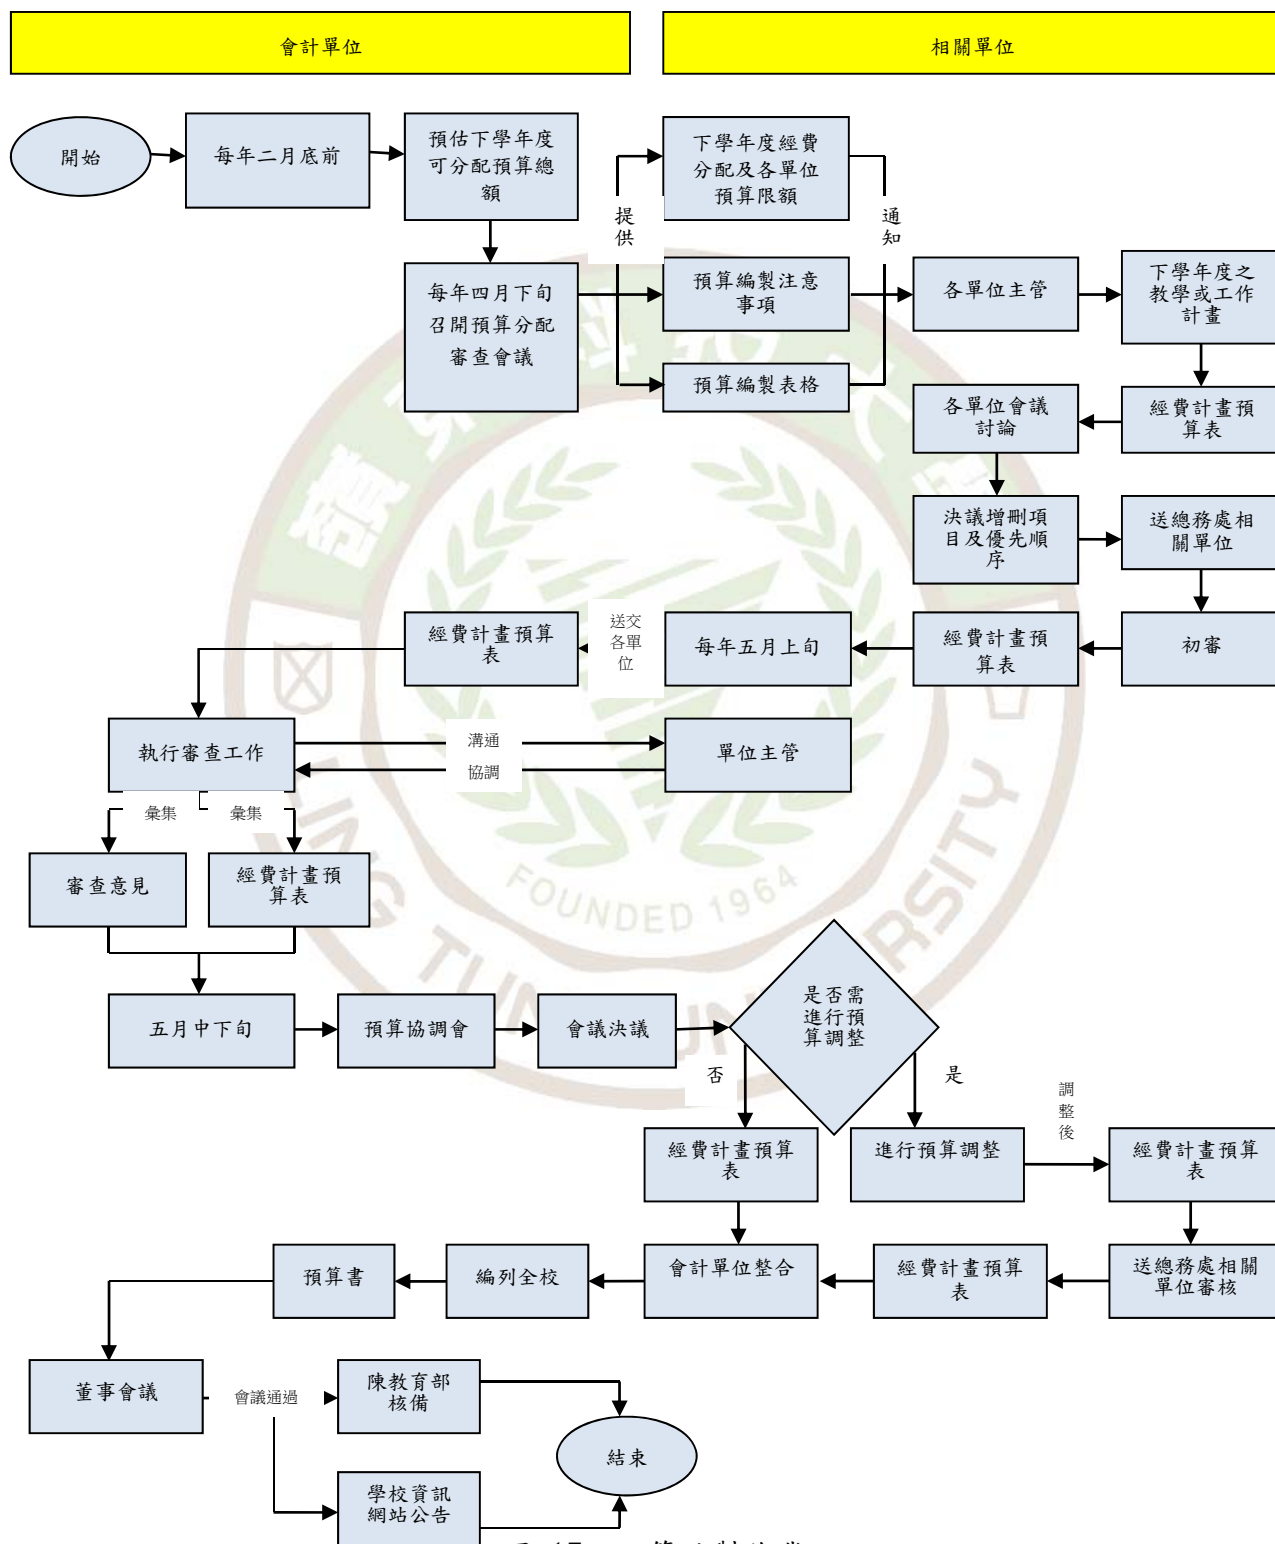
會計單位

相關單位

開始

每年二月底前

預估下學年度可分配預算總額

下學年度經費分配及各單位預算限額

提供

通知

每年四月下旬召開預算分配審查會議

預算編製注意事項

各單位主管

下學年度之教學或工作計畫

預算編製表格

各單位會議討論

經費計畫預算表

決議增刪項目及優先順序

送總務處相關單位

經費計畫預算表

送交各單位

每年五月上旬

經費計畫預算表

初審

執行審查工作

溝通

協調

單位主管

彙集

彙集

審查意見

經費計畫預算表

五月中下旬

預算協調會

會議決議

是否需進行預算調整

否

是

調整後

經費計畫預算表

進行預算調整

經費計畫預算表

預算書

編列全校

會計單位整合

經費計畫預算表

送總務處相關單位審核

董事會議

會議通過

陳教育部核備

結束

學校資訊網站公告

FOUNDED 1964

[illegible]